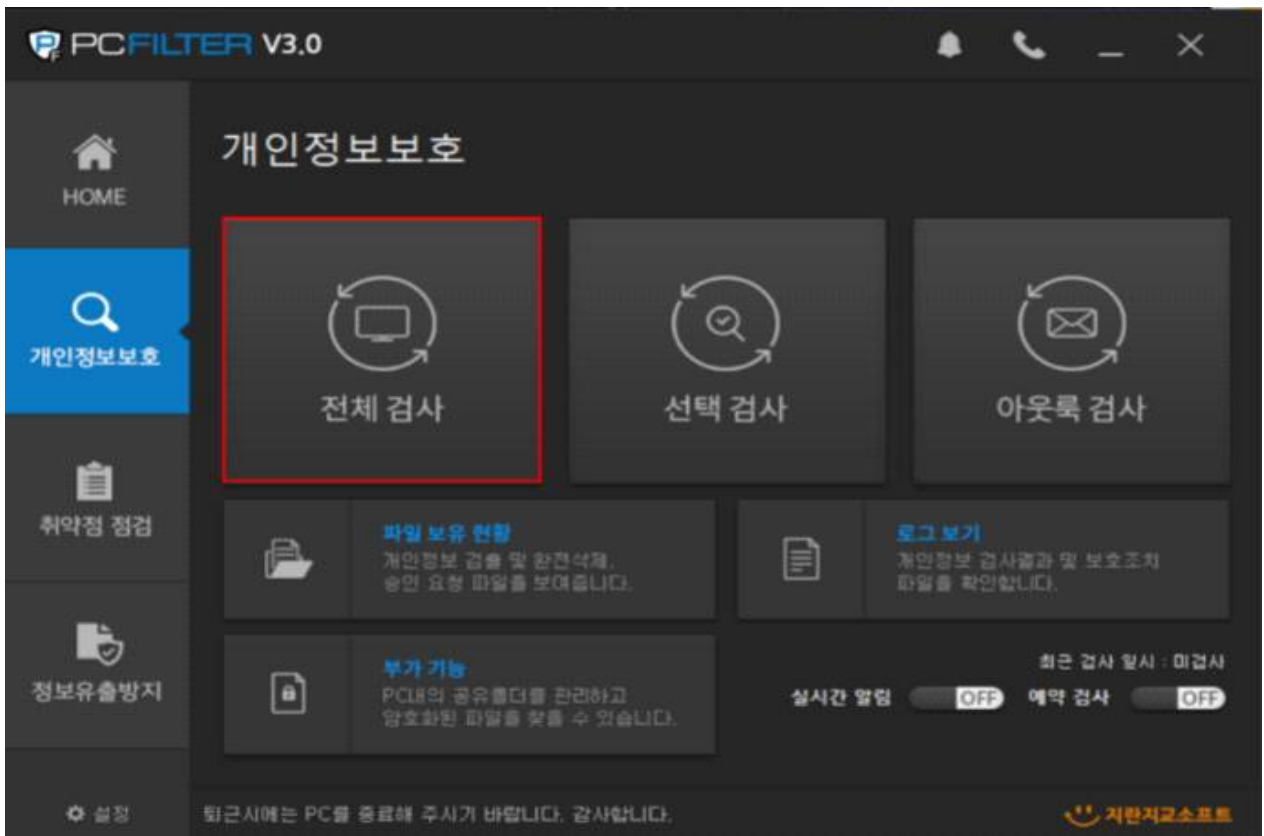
PCFILTER V3.0

HOME

개인정보보호

취약점 점검

정보유출방지

설정

개인정보보호

전체 검사

선택 검사

아웃룩 검사

파일 보유 현황
개인정보 검출 및 완전삭제,
승인 요청 파일을 보여줍니다.

로그 보기
개인정보 검사결과 및 보호조치
파일을 확인합니다.

부가 기능
PC내의 공유폴더를 관리하고
암호화된 파일을 찾을 수 있습니다.

최근 검사 일시 : 미검사

실시간 알림 OFF 예약 검사 OFF

퇴근시에는 PC를 종료해 주시기 바랍니다. 감사합니다.

지란지교소프트